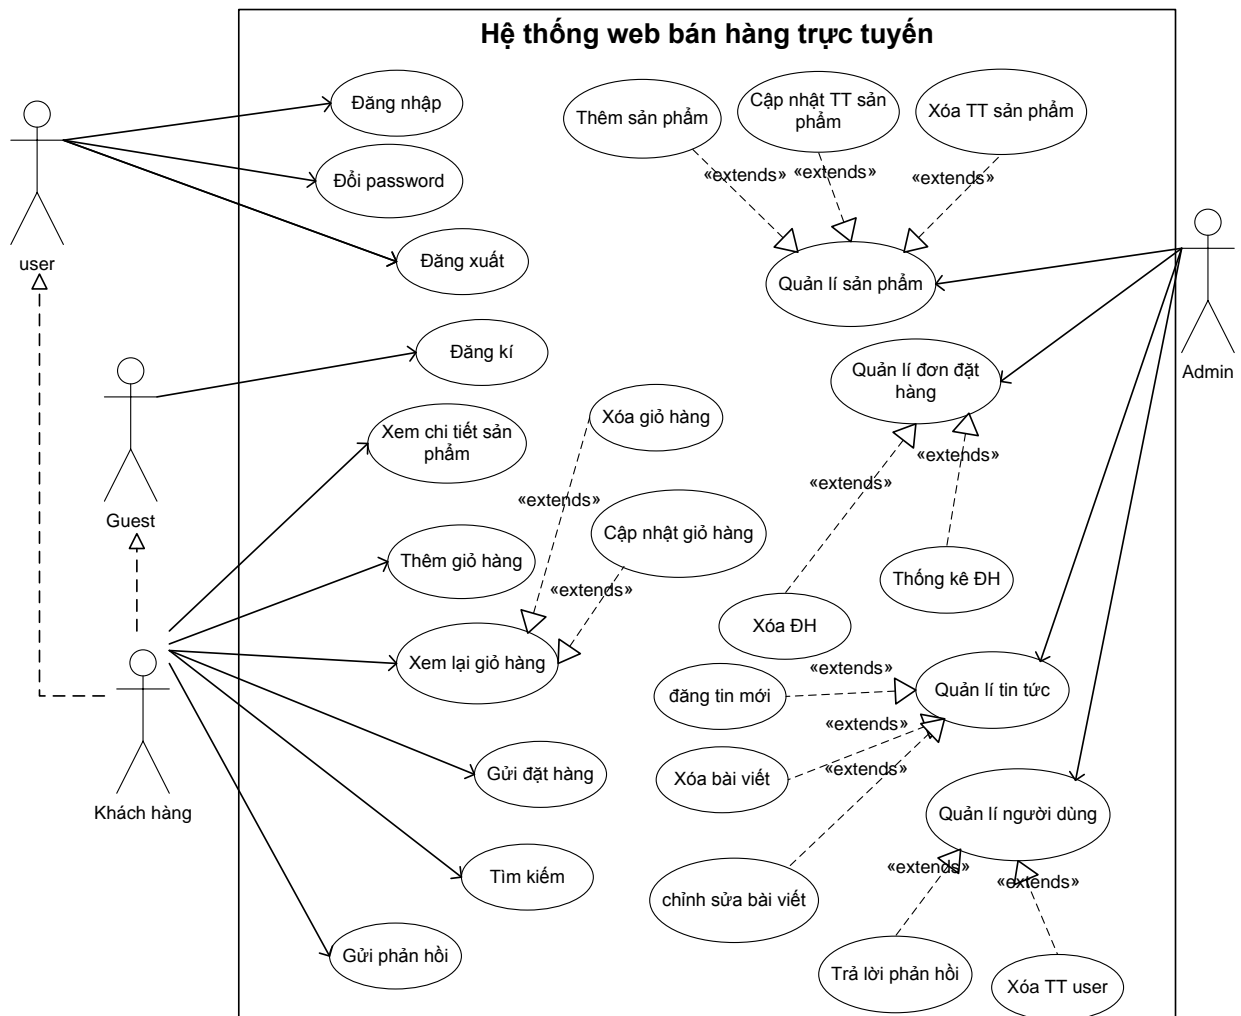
Hệ thống web bán hàng trực tuyến

user

Đăng nhập

Đổi password

Đăng xuất

Thêm sản phẩm

Cập nhật TT sản phẩm

Xóa TT sản phẩm

«extends»

«extends»

«extends»

Quản lí sản phẩm

Admin

Guest

Đăng kí

Quản lí đơn đặt hàng

Xem chi tiết sản phẩm

Xóa giỏ hàng

«extends»

«extends»

«extends»

Cập nhật giỏ hàng

Thêm giỏ hàng

«extends»

Thống kê ĐH

Xem lại giỏ hàng

Xóa ĐH

«extends»

đăng tin mới

Quản lí tin tức

«extends»

Khách hàng

Gửi đặt hàng

Xóa bài viết

«extends»

Quản lí người dùng

Tìm kiếm

chỉnh sửa bài viết

«extends»

«extends»

Gửi phản hồi

Trả lời phản hồi

Xóa TT user